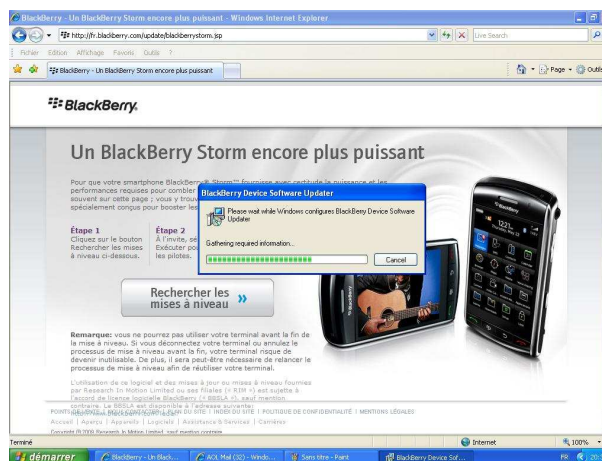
BlackBerry - Un BlackBerry Storm encore plus puissant - Windows Internet Explorer

http://fr.blackberry.com/update/blackberrystorm.jsp

Live Search

Fichier Edition Affichage Favoris Outils ?

BlackBerry - Un BlackBerry Storm encore plus puissant

Page Outils

BlackBerry.

Un BlackBerry Storm encore plus puissant

Pour que votre smartphone BlackBerry® Storm™ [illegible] performances requises pour combler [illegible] souvent sur cette page ; vous y trouv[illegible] spécialement conçus pour booster les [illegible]

Étape 1
Cliquez sur le bouton Rechercher les mises à niveau ci-dessous.

Étape 2
À l'invite, se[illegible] Exécuter po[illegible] les pilotes.

BlackBerry Device Software Updater

Please wait while Windows configures BlackBerry Device Software Updater

Gathering required information...

Cancel

Rechercher les mises à niveau »

Remarque: vous ne pourrez pas utiliser votre terminal avant la fin de la mise à niveau. Si vous déconnectez votre terminal ou annulez le processus de mise à niveau avant la fin, votre terminal risque de devenir inutilisable. De plus, il sera peut-être nécessaire de relancer le processus de mise à niveau afin de réutiliser votre terminal.

L'utilisation de ce logiciel et des mises à jour ou mises à niveau fournies par Research In Motion Limited ou ses filiales (« RIM ») est sujette à l'accord de licence logiciel BlackBerry (« BBSLA »), sauf mention contraire. Le BBSLA est disponible à l'adresse suivante:

POINTS DE VENTE | NOUS CONTACTER | PLAN DU SITE | INDEX DU SITE | POLITIQUE DE CONFIDENTIALITÉ | MENTIONS LÉGALES

Accueil | Aperçu | Appareils | Logiciels | Assistance & Services | Carrières

Copyright (©) 2009 Research In Motion Limited, sauf mention contraire.

Terminé

Internet

100%

démarrer

BlackBerry - Un Black...

AOL Mail (32) - Windo...

Sans titre - Paint

BlackBerry Device Sof...

FR

20: